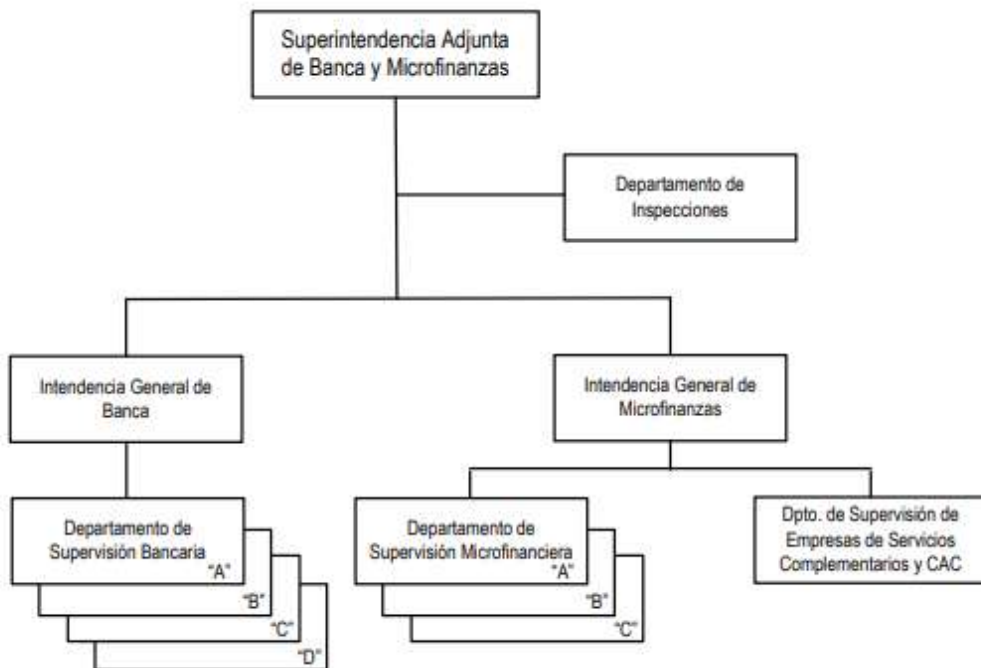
Superintendencia Adjunta de Banca y Microfinanzas

Departamento de Inspecciones

Intendencia General de Banca

Intendencia General de Microfinanzas

Departamento de Supervisión Bancaria "A"

"B"

"C"

"D"

Departamento de Supervisión Microfinanciera "A"

"B"

"C"

Dpto. de Supervisión de Empresas de Servicios Complementarios y CAC